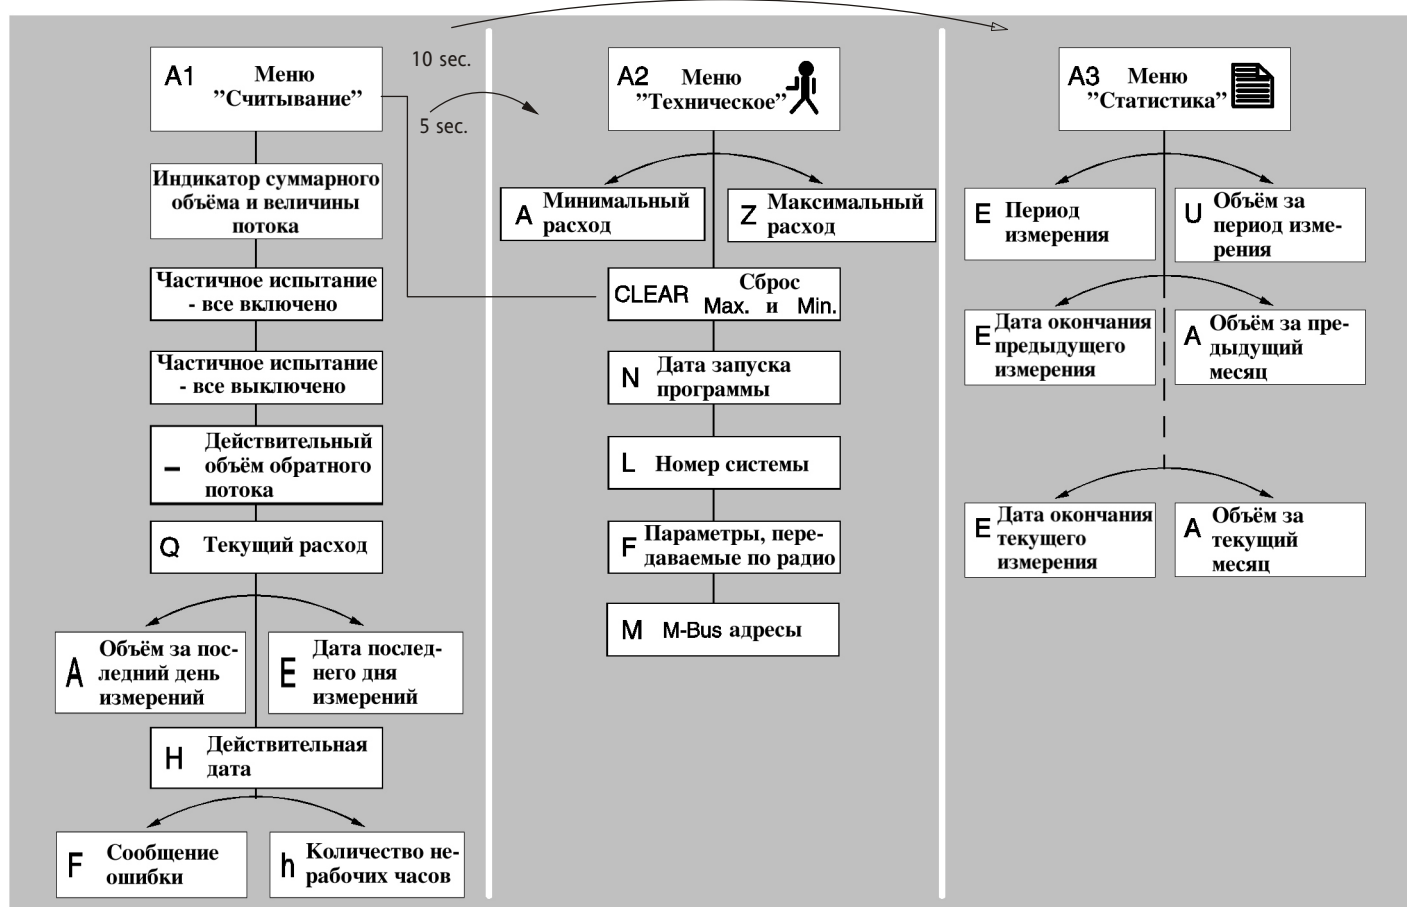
10 sec.

5 sec.

A1 Меню "Считывание"

Индикатор суммарного объёма и величины потока

Частичное испытание - все включено

Частичное испытание - все выключено

– Действительный объём обратного потока

Q Текущий расход

A Объём за последний день измерений

E Дата последнего дня измерений

H Действительная дата

F Сообщение ошибки

h Количество нерабочих часов

A2 Меню "Техническое"

A Минимальный расход

Z Максимальный расход

CLEAR Сброс Max. и Min.

N Дата запуска программы

L Номер системы

F Параметры, передаваемые по радио

M M-Bus адресы

A3 Меню "Статистика"

E Период измерения

U Объём за период измерения

E Дата окончания предыдущего измерения

A Объём за предыдущий месяц

E Дата окончания текущего измерения

A Объём за текущий месяц